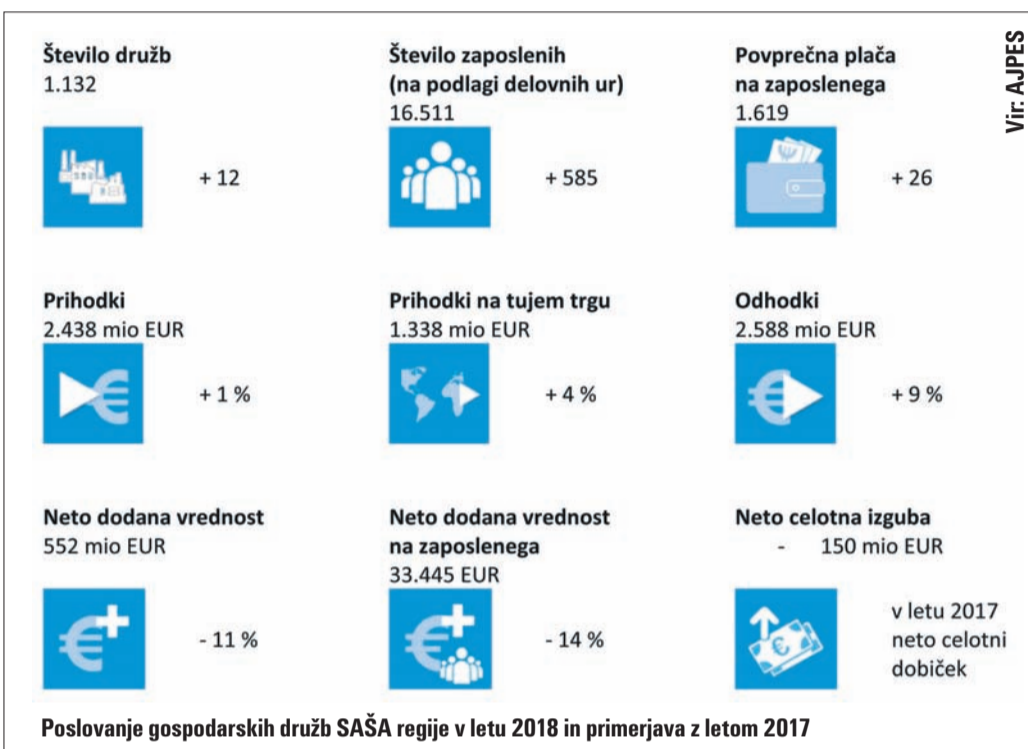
Vir: AJPES

Število družb
1.132

+ 12

Število zaposlenih (na podlagi delovnih ur)
16.511

+ 585

Povprečna plača na zaposlenega
1.619

+ 26

Prihodki
2.438 mio EUR

+ 1 %

Prihodki na tujem trgu
1.338 mio EUR

+ 4 %

Odhodki
2.588 mio EUR

+ 9 %

Neto dodana vrednost
552 mio EUR

- 11 %

Neto dodana vrednost na zaposlenega
33.445 EUR

- 14 %

Neto celotna izguba
- 150 mio EUR

v letu 2017 neto celotni dobiček

Poslovanje gospodarskih družb SAŠA regije v letu 2018 in primerjava z letom 2017